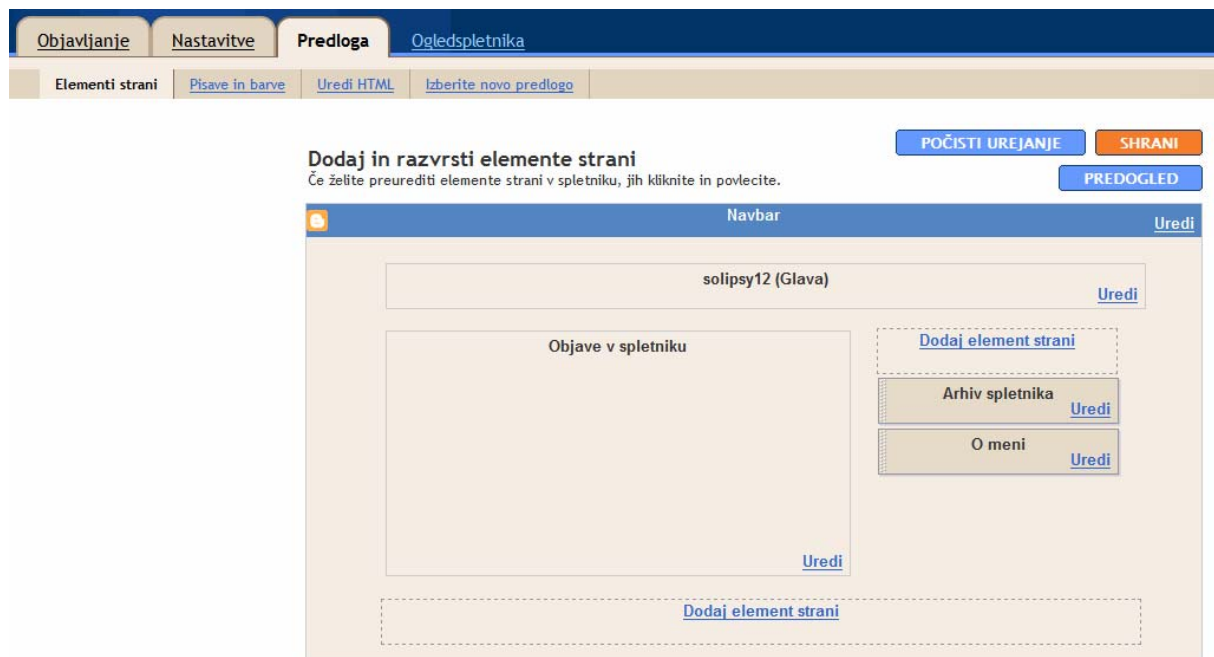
Objavljanje Nastavitve Predloga Ogledspletnika

Elementi strani Pisave in barve Uredi HTML Izberite novo predlogo

POČISTI UREJANJE SHRANI

Dodaj in razvrsti elemente strani
Če želite preurediti elemente strani v spletniku, jih kliknite in povlecite.

PREDOGLED

Navbar Uredi

solipsy12 (Glava)
Uredi

Objave v spletniku
Uredi

Dodaj element strani

Arhiv spletnika
Uredi

O meni
Uredi

Dodaj element strani